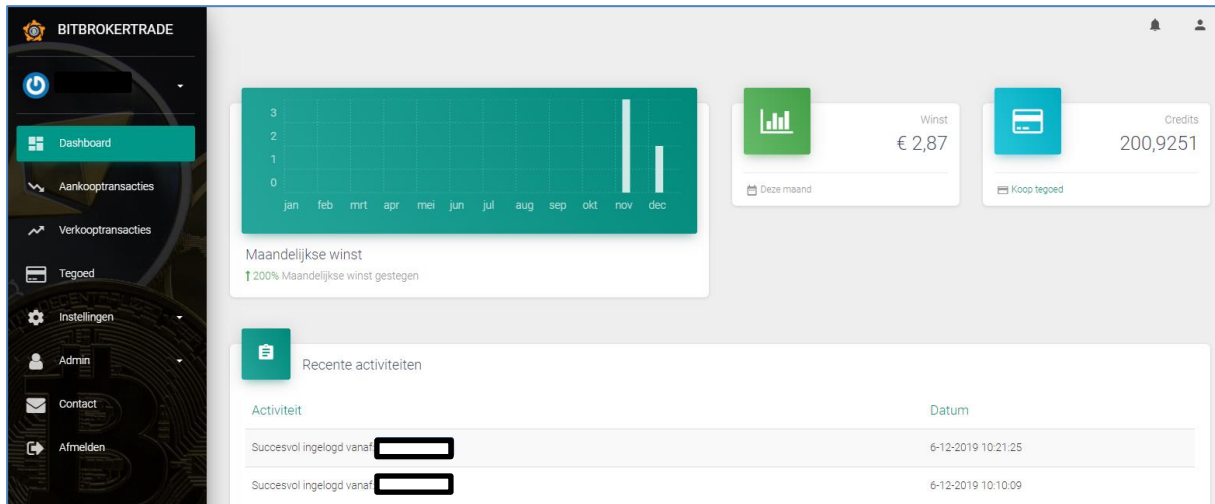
BITBROKERTRADE

Dashboard
Aankooptransacties
Verkooptransacties
Tegoed
Instellingen
Admin
Contact
Afmelden

3
2
1
0
jan feb mrt apr mei jun jul aug sep okt nov dec

Maandelijkse winst
200% Maandelijkse winst gestegen

Winst
€ 2,87
Deze maand

Credits
200,9251
Koop tegoed

Recente activiteiten

| Activiteit | Datum |
|---|---|
| Succesvol ingelogd vanaf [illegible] | 6-12-2019 10:21:25 |
| Succesvol ingelogd vanaf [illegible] | 6-12-2019 10:10:09 |